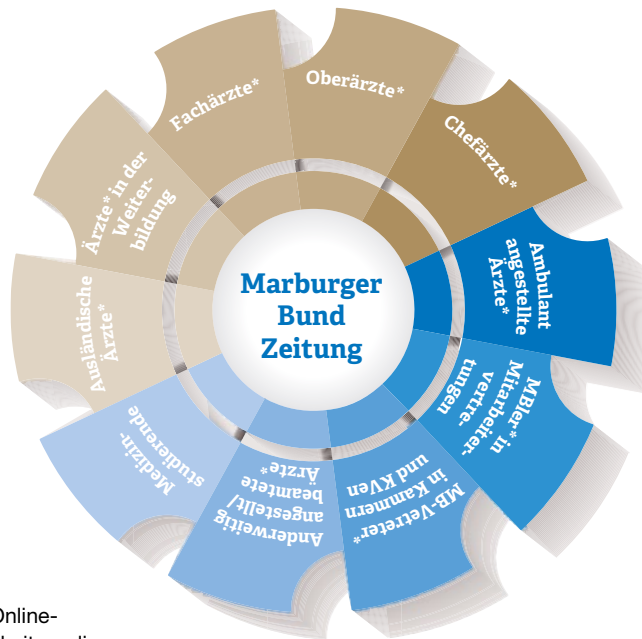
Marburger Bund Zeitung

Fachärzte*

Oberärzte*

Chefärzte*

Ambulant angestellte Ärzte*

MBler*in Mitarbeitervertretungen

MB-Vertreter* in Kammern und KVen

Anderweitig angestellt/ beamtete Ärzte*

Medizinstudierende

Ausländische Ärzte*

Ärzte* in der Weiterbildung

Online-